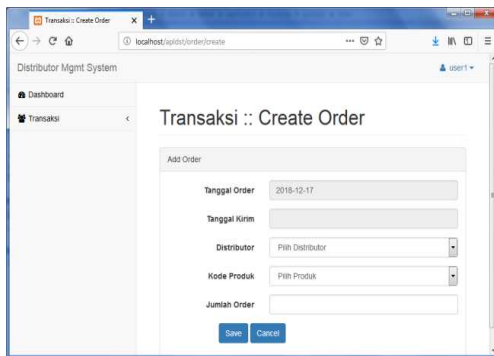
Transaksi :: Create Order

localhost/apldst/order/create

Distributor Mgmt System

user1

Dashboard

Transaksi

Transaksi :: Create Order

Add Order

Tanggal Order 2018-12-17

Tanggal Kirim

Distributor Pilih Distributor

Kode Produk Pilih Produk

Jumlah Order

Save Cancel